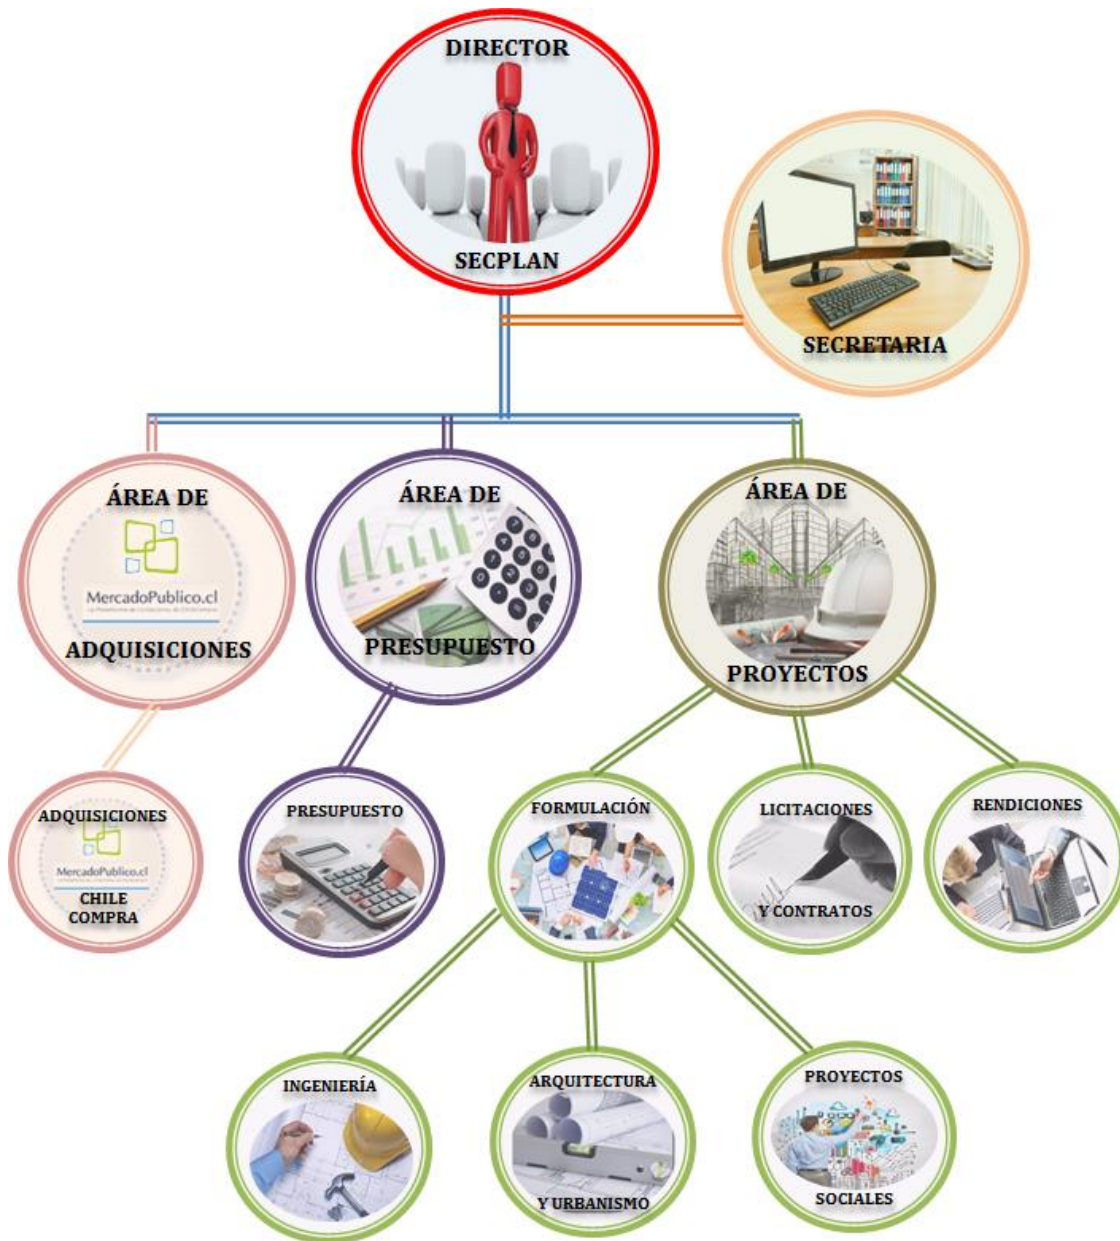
DIRECTOR
SECPLAN

SECRETARIA

ÁREA DE
MercadoPublico.cl
ADQUISICIONES

ÁREA DE
PRESUPUESTO

ÁREA DE
PROYECTOS

ADQUISICIONES
MercadoPublico.cl
CHILE COMPRA

PRESUPUESTO

FORMULACIÓN

LICITACIONES
Y CONTRATOS

RENDICIONES

INGENIERÍA

ARQUITECTURA
Y URBANISMO

PROYECTOS
SOCIALES